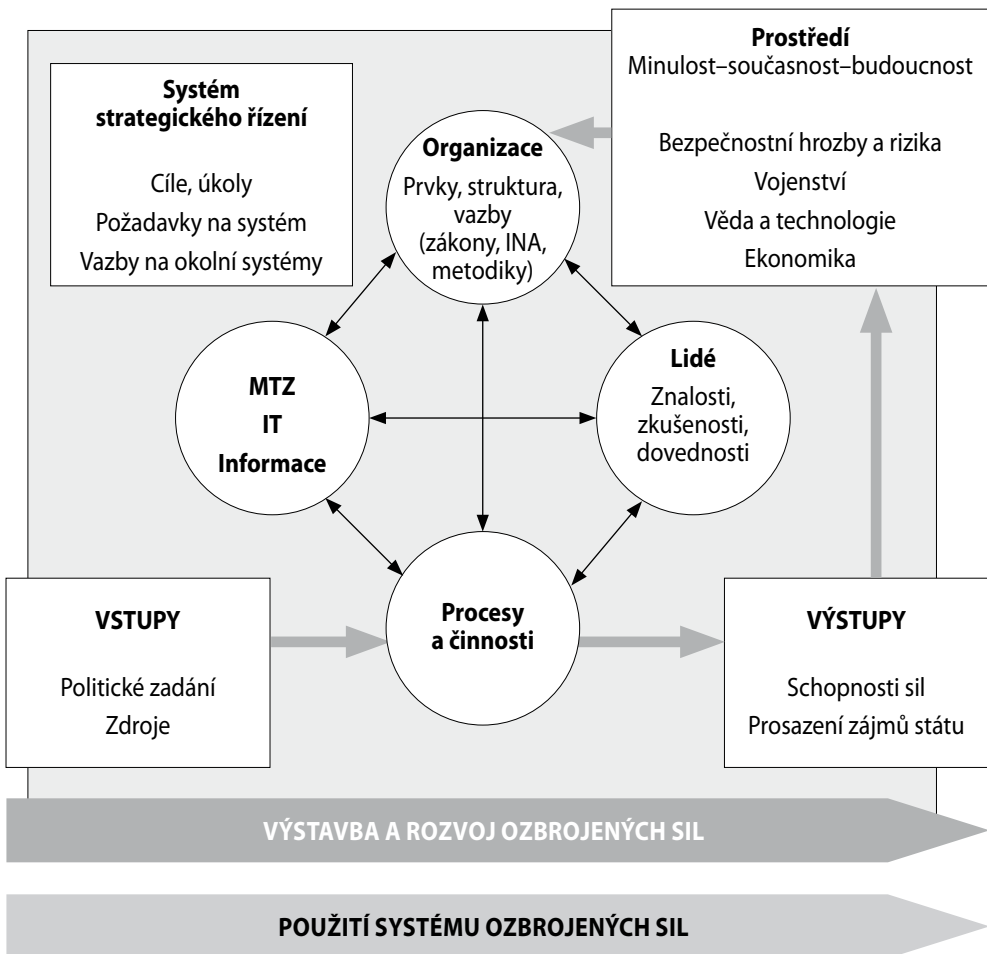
Systém strategického řízení

Cíle, úkoly
Požadavky na systém
Vazby na okolní systémy

Prostředí
Minulost–současnost–budoucnost

Bezpečnostní hrozby a rizika
Vojenství
Věda a technologie
Ekonomika

Organizace
Prvky, struktura, vazby (zákony, INA, metodiky)

MTZ
IT
Informace

Lidé
Znalosti, zkušenosti, dovednosti

VSTUPY

Politické zadání
Zdroje

Procesy a činnosti

VÝSTUPY

Schopnosti sil
Prosazení zájmů státu

VÝSTAVBA A ROZVOJ OZBROJENÝCH SIL

POUŽITÍ SYSTÉMU OZBROJENÝCH SIL